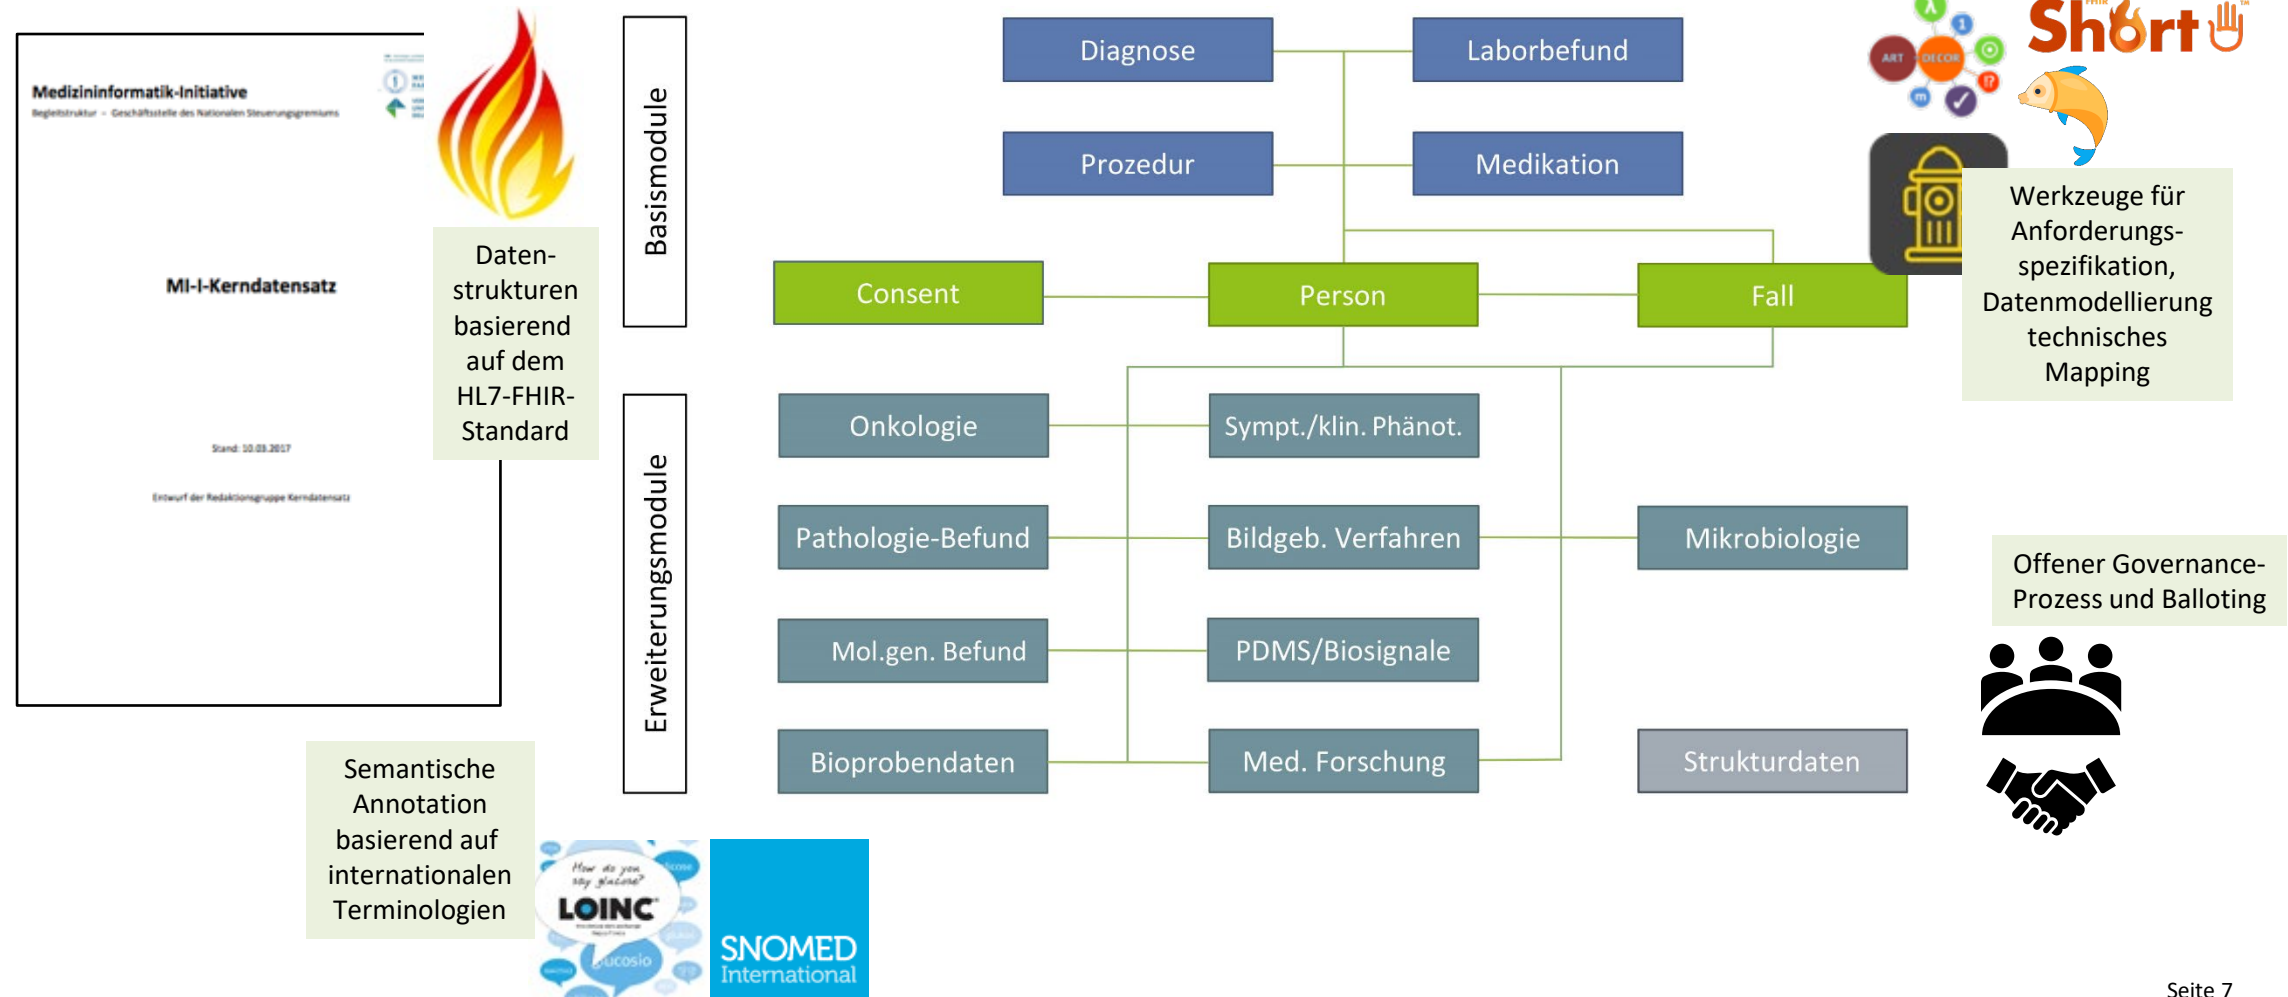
Medizininformatik-Initiative
Begleitstruktur – Geschäftsstelle des Nationalen Steuerungsgremiums

MI-I-Kerndatensatz

Stand: 10.03.2017

Entwurf der Redaktionsgruppe Kerndatensatz

Datenstrukturen basierend auf dem HL7-FHIR-Standard

Basismodule

Erweiterungsmodule

Diagnose

Laborbefund

Prozedur

Medikation

Consent

Person

Fall

Onkologie

Sympt./klin. Phänot.

Pathologie-Befund

Bildgeb. Verfahren

Mikrobiologie

Mol.gen. Befund

PDMS/Biosignale

Bioprobendaten

Med. Forschung

Strukturdaten

ShOrt

Werkzeuge für Anforderungsspezifikation, Datenmodellierung technisches Mapping

Offener Governance-Prozess und Balloting

Semantische Annotation basierend auf internationalen Terminologien

How do you say glucose?
LOINC

SNOMED International

Seite 7